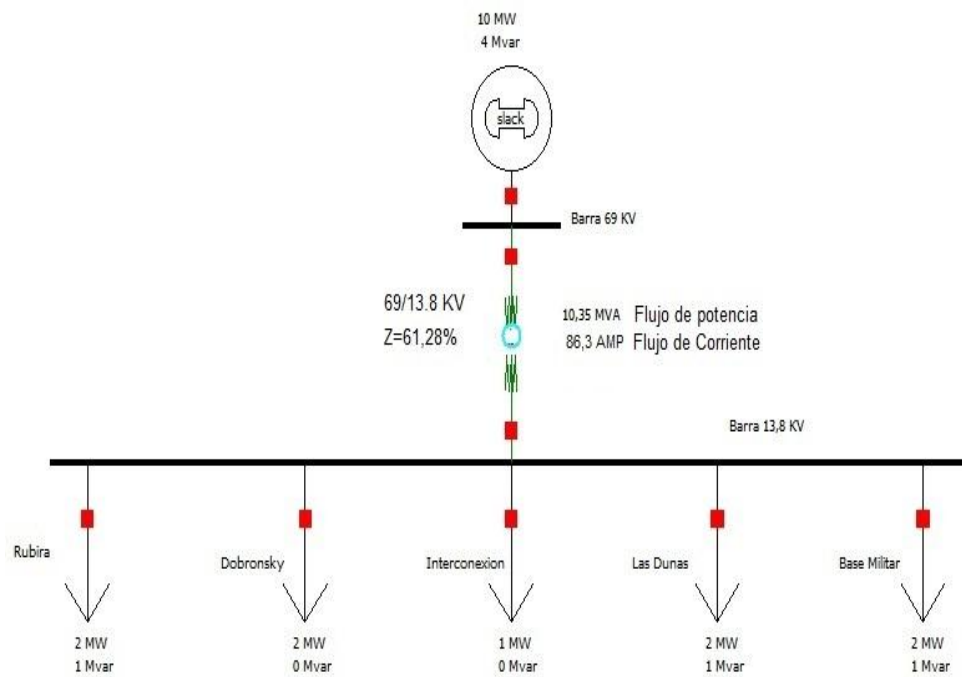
10 MW
4 Mvar

slack

Barra 69 KV

69/13.8 KV
Z=61,28%

10,35 MVA Flujo de potencia
86,3 AMP Flujo de Corriente

Barra 13,8 KV

Rubira
2 MW
1 Mvar

Dobronsky
2 MW
0 Mvar

Interconexion
1 MW
0 Mvar

Las Dunas
2 MW
1 Mvar

Base Militar
2 MW
1 Mvar